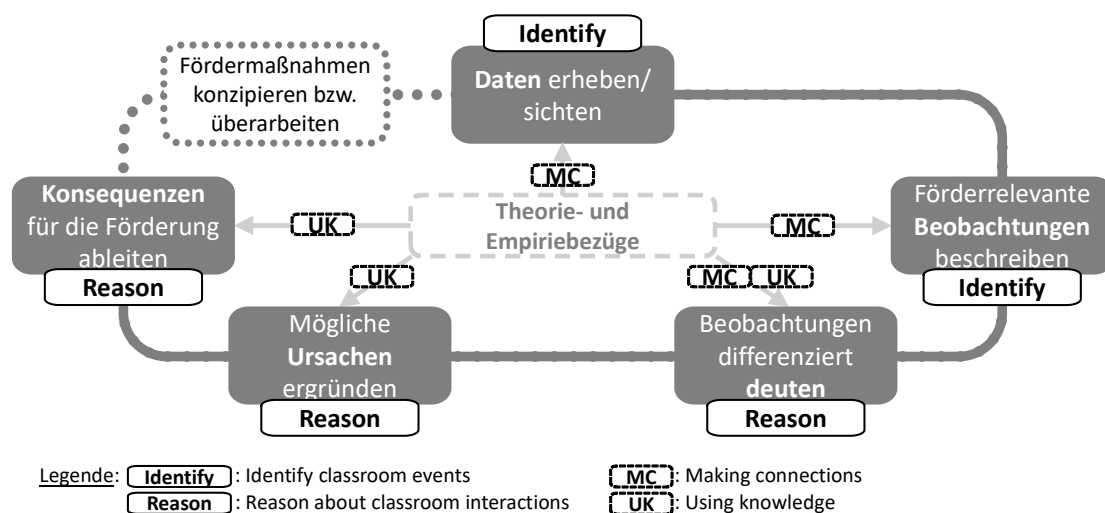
Identify

Daten erheben/ sichten

Fördermaßnahmen konzipieren bzw. überarbeiten

MC

Konsequenzen für die Förderung ableiten

Reason

UK

Theorie- und Empiriebezüge

MC

Förderrelevante Beobachtungen beschreiben

Identify

UK

MC UK

Mögliche Ursachen ergründen

Reason

Beobachtungen differenziert deuten

Reason

Legende: Identify : Identify classroom events
Reason : Reason about classroom interactions

MC : Making connections
UK : Using knowledge